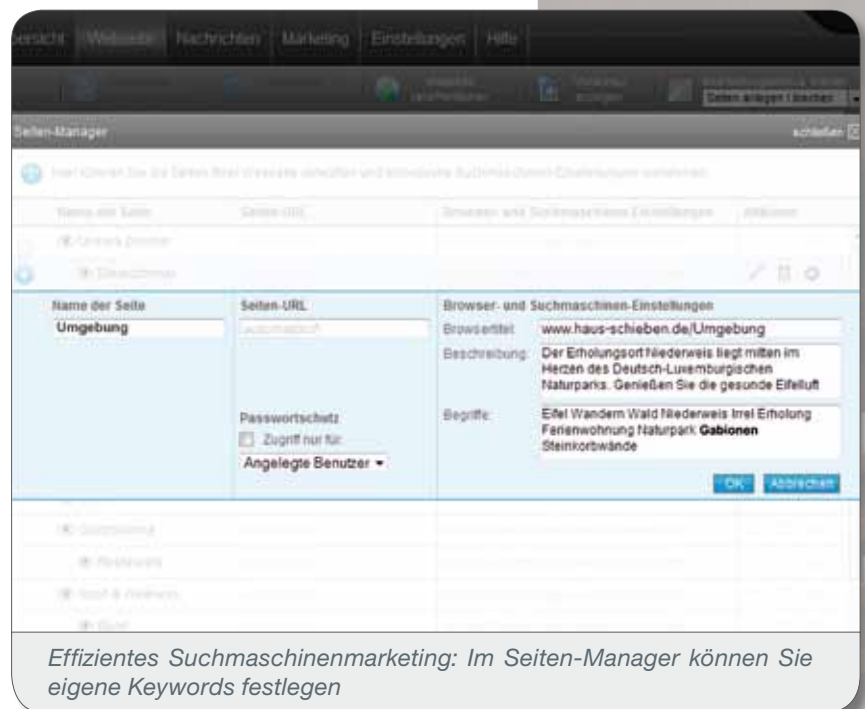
ersicht Webseite Nachrichten Marketing Einstellungen Hilfe

Seiten anlegen / löschen

Seiten-Manager

schließen

Hier können Sie die Seiten Ihrer Webseite verwalten und individuelle Suchmaschinen-Einstellungen vornehmen.

Name der Seite | Seiten-URL | Browser- und Suchmaschinen-Einstellungen | Aktionen

Name der Seite
Umgebung

Seiten-URL
automatisch

Passwortschutz
Zugriff nur für:
Angelegte Benutzer

Browser- und Suchmaschinen-Einstellungen
Browsertitel: www.haus-schieben.de/Umgebung
Beschreibung: Der Erholungsort Niederweis liegt mitten im Herzen des Deutsch-Luxemburgischen Naturparks. Genießen Sie die gesunde Eifelluft
Begriffe: Eifel Wandern Wald Niederweis Irrel Erholung Ferienwohnung Naturpark **Gabionen** Steinkorbwände

OK Abbrechen

Effizientes Suchmaschinenmarketing: Im Seiten-Manager können Sie eigene Keywords festlegen